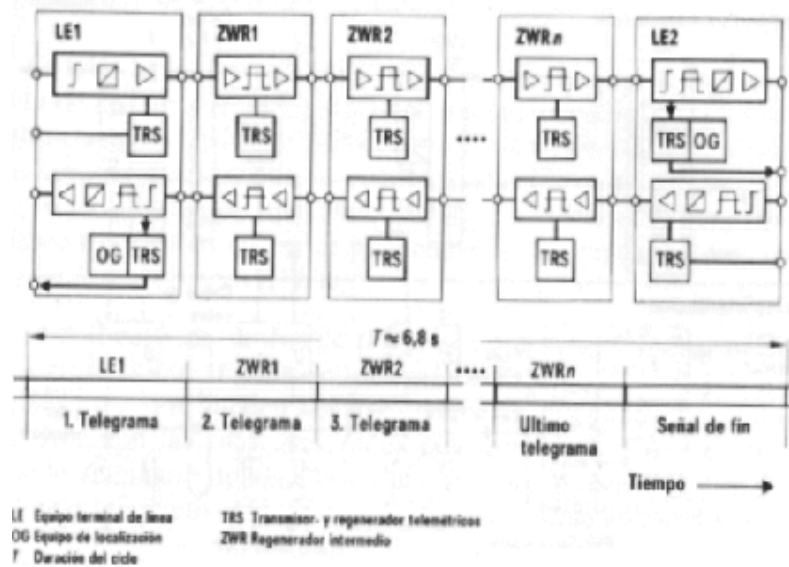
LE1
TRS
OG TRS

ZWR1
TRS
TRS

ZWR2
TRS
TRS

····

ZWR$n$
TRS
TRS

LE2
TRS OG
TRS

$T \approx 6{,}8$ s

| LE1 | ZWR1 | ZWR2 | ···· | ZWR$n$ | |
|---|---|---|---|---|---|
| 1. Telegrama | 2. Telegrama | 3. Telegrama | | Ultimo telegrama | Señal de fin |

Tiempo

LE Equipo terminal de línea
OG Equipo de localización
T Duración del ciclo
TRS Transmisor. y regenerador telemétricos
ZWR Regenerador intermedio